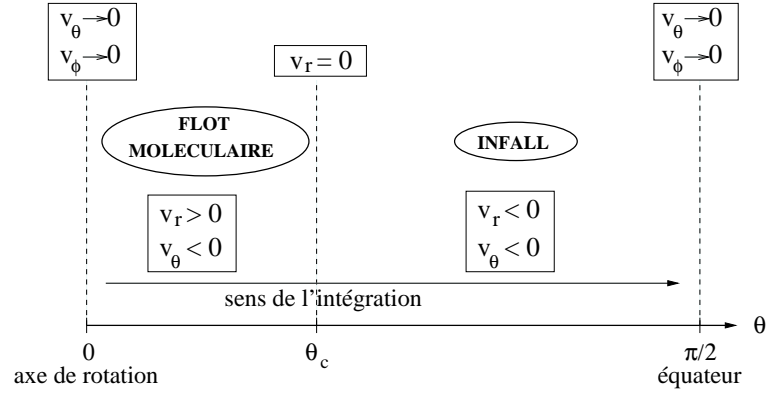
$v_\theta \to 0$
$v_\phi \to 0$

$v_r = 0$

$v_\theta \to 0$
$v_\phi \to 0$

FLOT MOLECULAIRE

INFALL

$v_r > 0$
$v_\theta < 0$

$v_r < 0$
$v_\theta < 0$

sens de l'intégration

$\theta$

0
axe de rotation

$\theta_c$

$\pi/2$
équateur